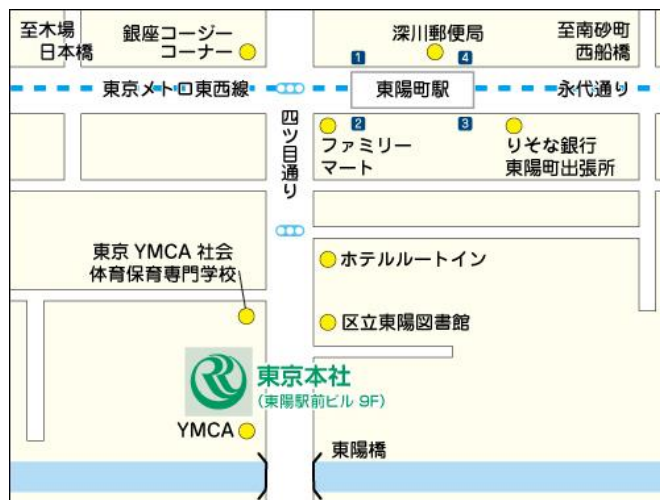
至木場
日本橋

銀座コージー
コーナー

深川郵便局

至南砂町
西船橋

1

4

東京メトロ東西線

東陽町駅

永代通り

四ツ目通り

2

3

ファミリー
マート

りそな銀行
東陽町出張所

東京 YMCA 社会
体育保育専門学校

ホテルルートイン

区立東陽図書館

東京本社
(東陽駅前ビル 9F)

YMCA

東陽橋